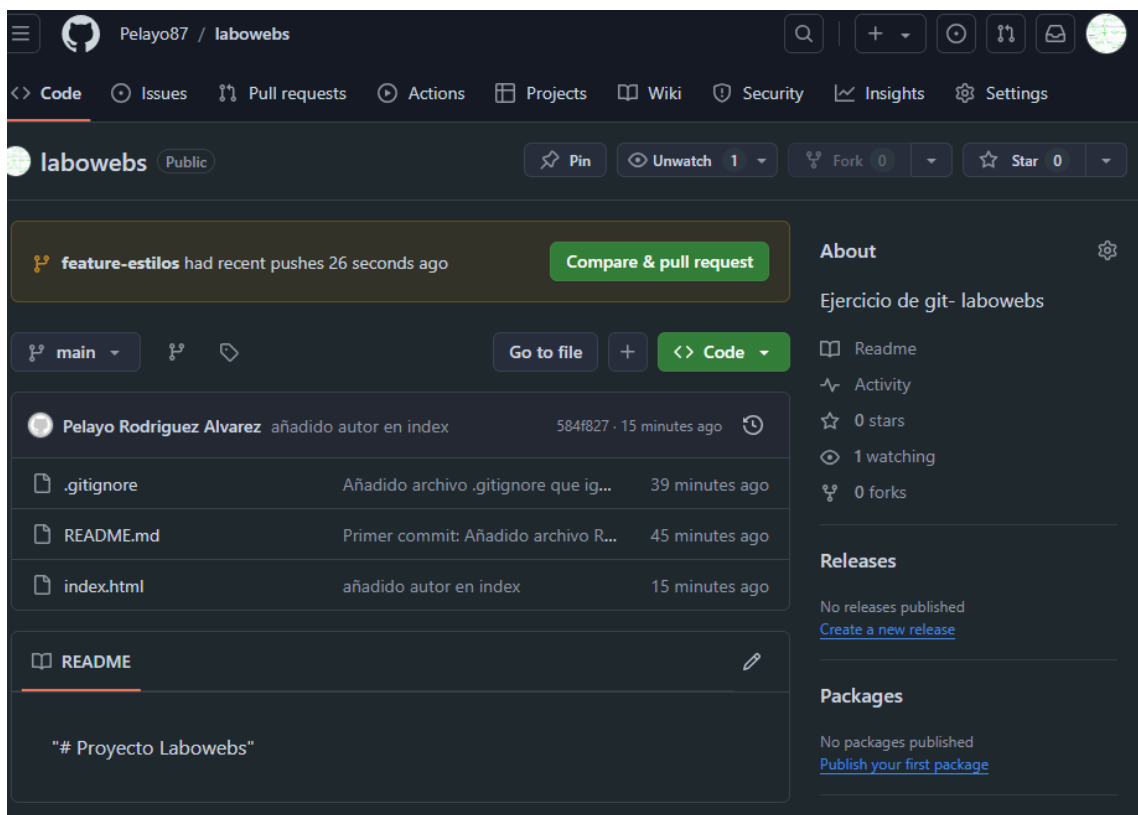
Pelayo87 / labowebs

Code Issues Pull requests Actions Projects Wiki Security Insights Settings

labowebs Public

Pin Unwatch 1 Fork 0 Star 0

feature-estilos had recent pushes 26 seconds ago

Compare & pull request

main

Go to file + Code

Pelayo Rodriguez Alvarez añadido autor en index 584f827 · 15 minutes ago

| | | |
|---|---|---|
| .gitignore | Añadido archivo .gitignore que ig... | 39 minutes ago |
| README.md | Primer commit: Añadido archivo R... | 45 minutes ago |
| index.html | añadido autor en index | 15 minutes ago |

README

"# Proyecto Labowebs"

About

Ejercicio de git- labowebs

Readme
Activity
0 stars
1 watching
0 forks

Releases

No releases published
Create a new release

Packages

No packages published
Publish your first package